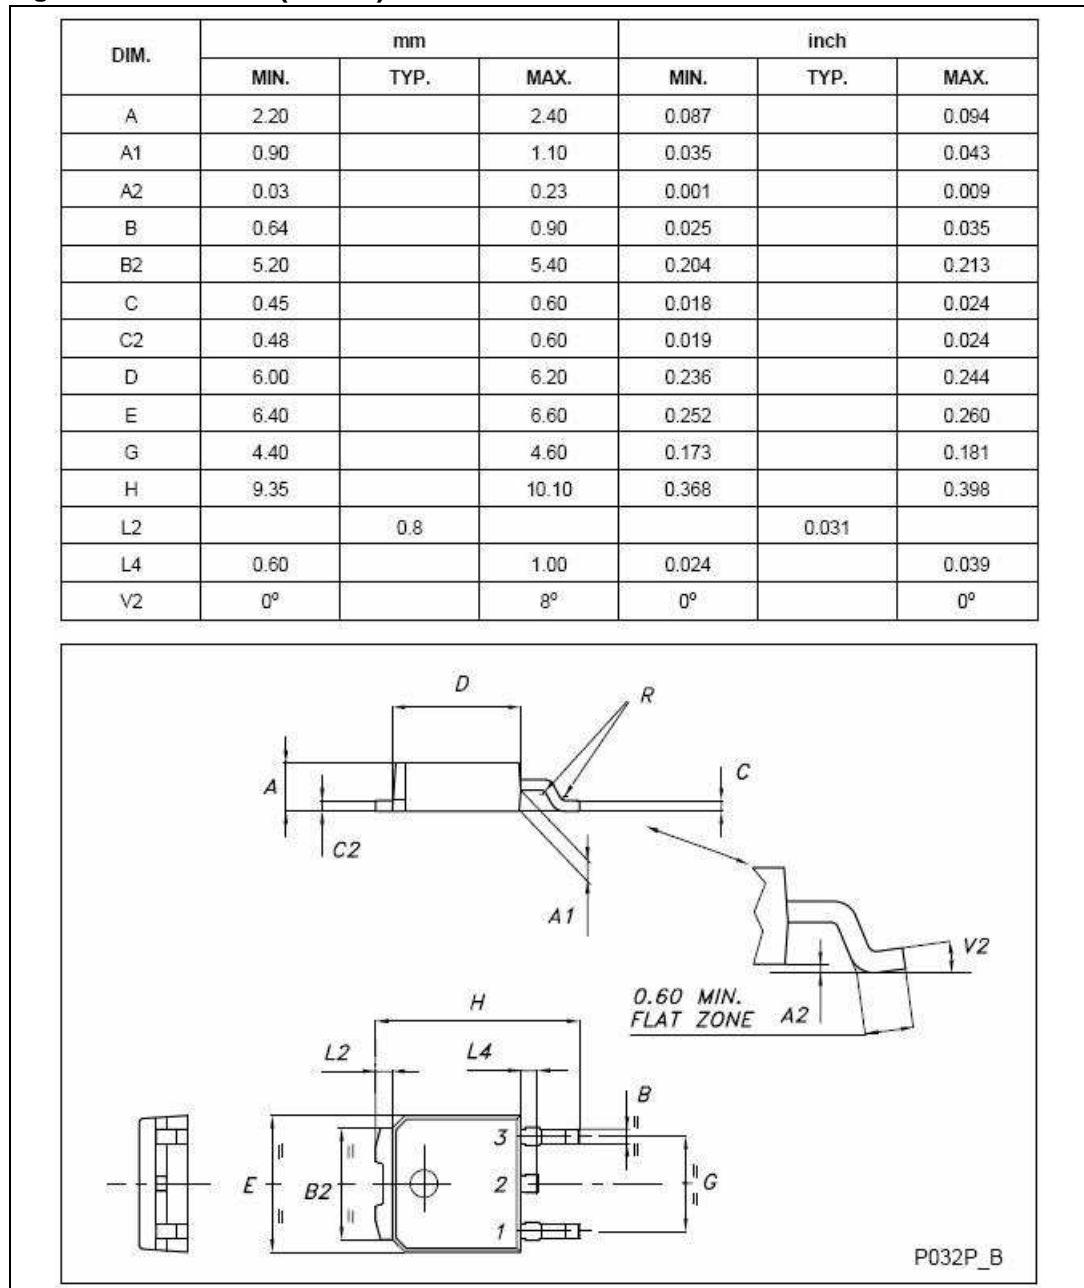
| DIM. | mm MIN. | mm TYP. | mm MAX. | inch MIN. | inch TYP. | inch MAX. |
|---|---|---|---|---|---|---|
| A | 2.20 | | 2.40 | 0.087 | | 0.094 |
| A1 | 0.90 | | 1.10 | 0.035 | | 0.043 |
| A2 | 0.03 | | 0.23 | 0.001 | | 0.009 |
| B | 0.64 | | 0.90 | 0.025 | | 0.035 |
| B2 | 5.20 | | 5.40 | 0.204 | | 0.213 |
| C | 0.45 | | 0.60 | 0.018 | | 0.024 |
| C2 | 0.48 | | 0.60 | 0.019 | | 0.024 |
| D | 6.00 | | 6.20 | 0.236 | | 0.244 |
| E | 6.40 | | 6.60 | 0.252 | | 0.260 |
| G | 4.40 | | 4.60 | 0.173 | | 0.181 |
| H | 9.35 | | 10.10 | 0.368 | | 0.398 |
| L2 | | 0.8 | | | 0.031 | |
| L4 | 0.60 | | 1.00 | 0.024 | | 0.039 |
| V2 | 0° | | 8° | 0° | | 0° |

D
R
A
C
C2
A1
V2
0.60 MIN.
FLAT ZONE
A2
H
L2
L4
B
3
E
B2
2
G
1
P032P_B